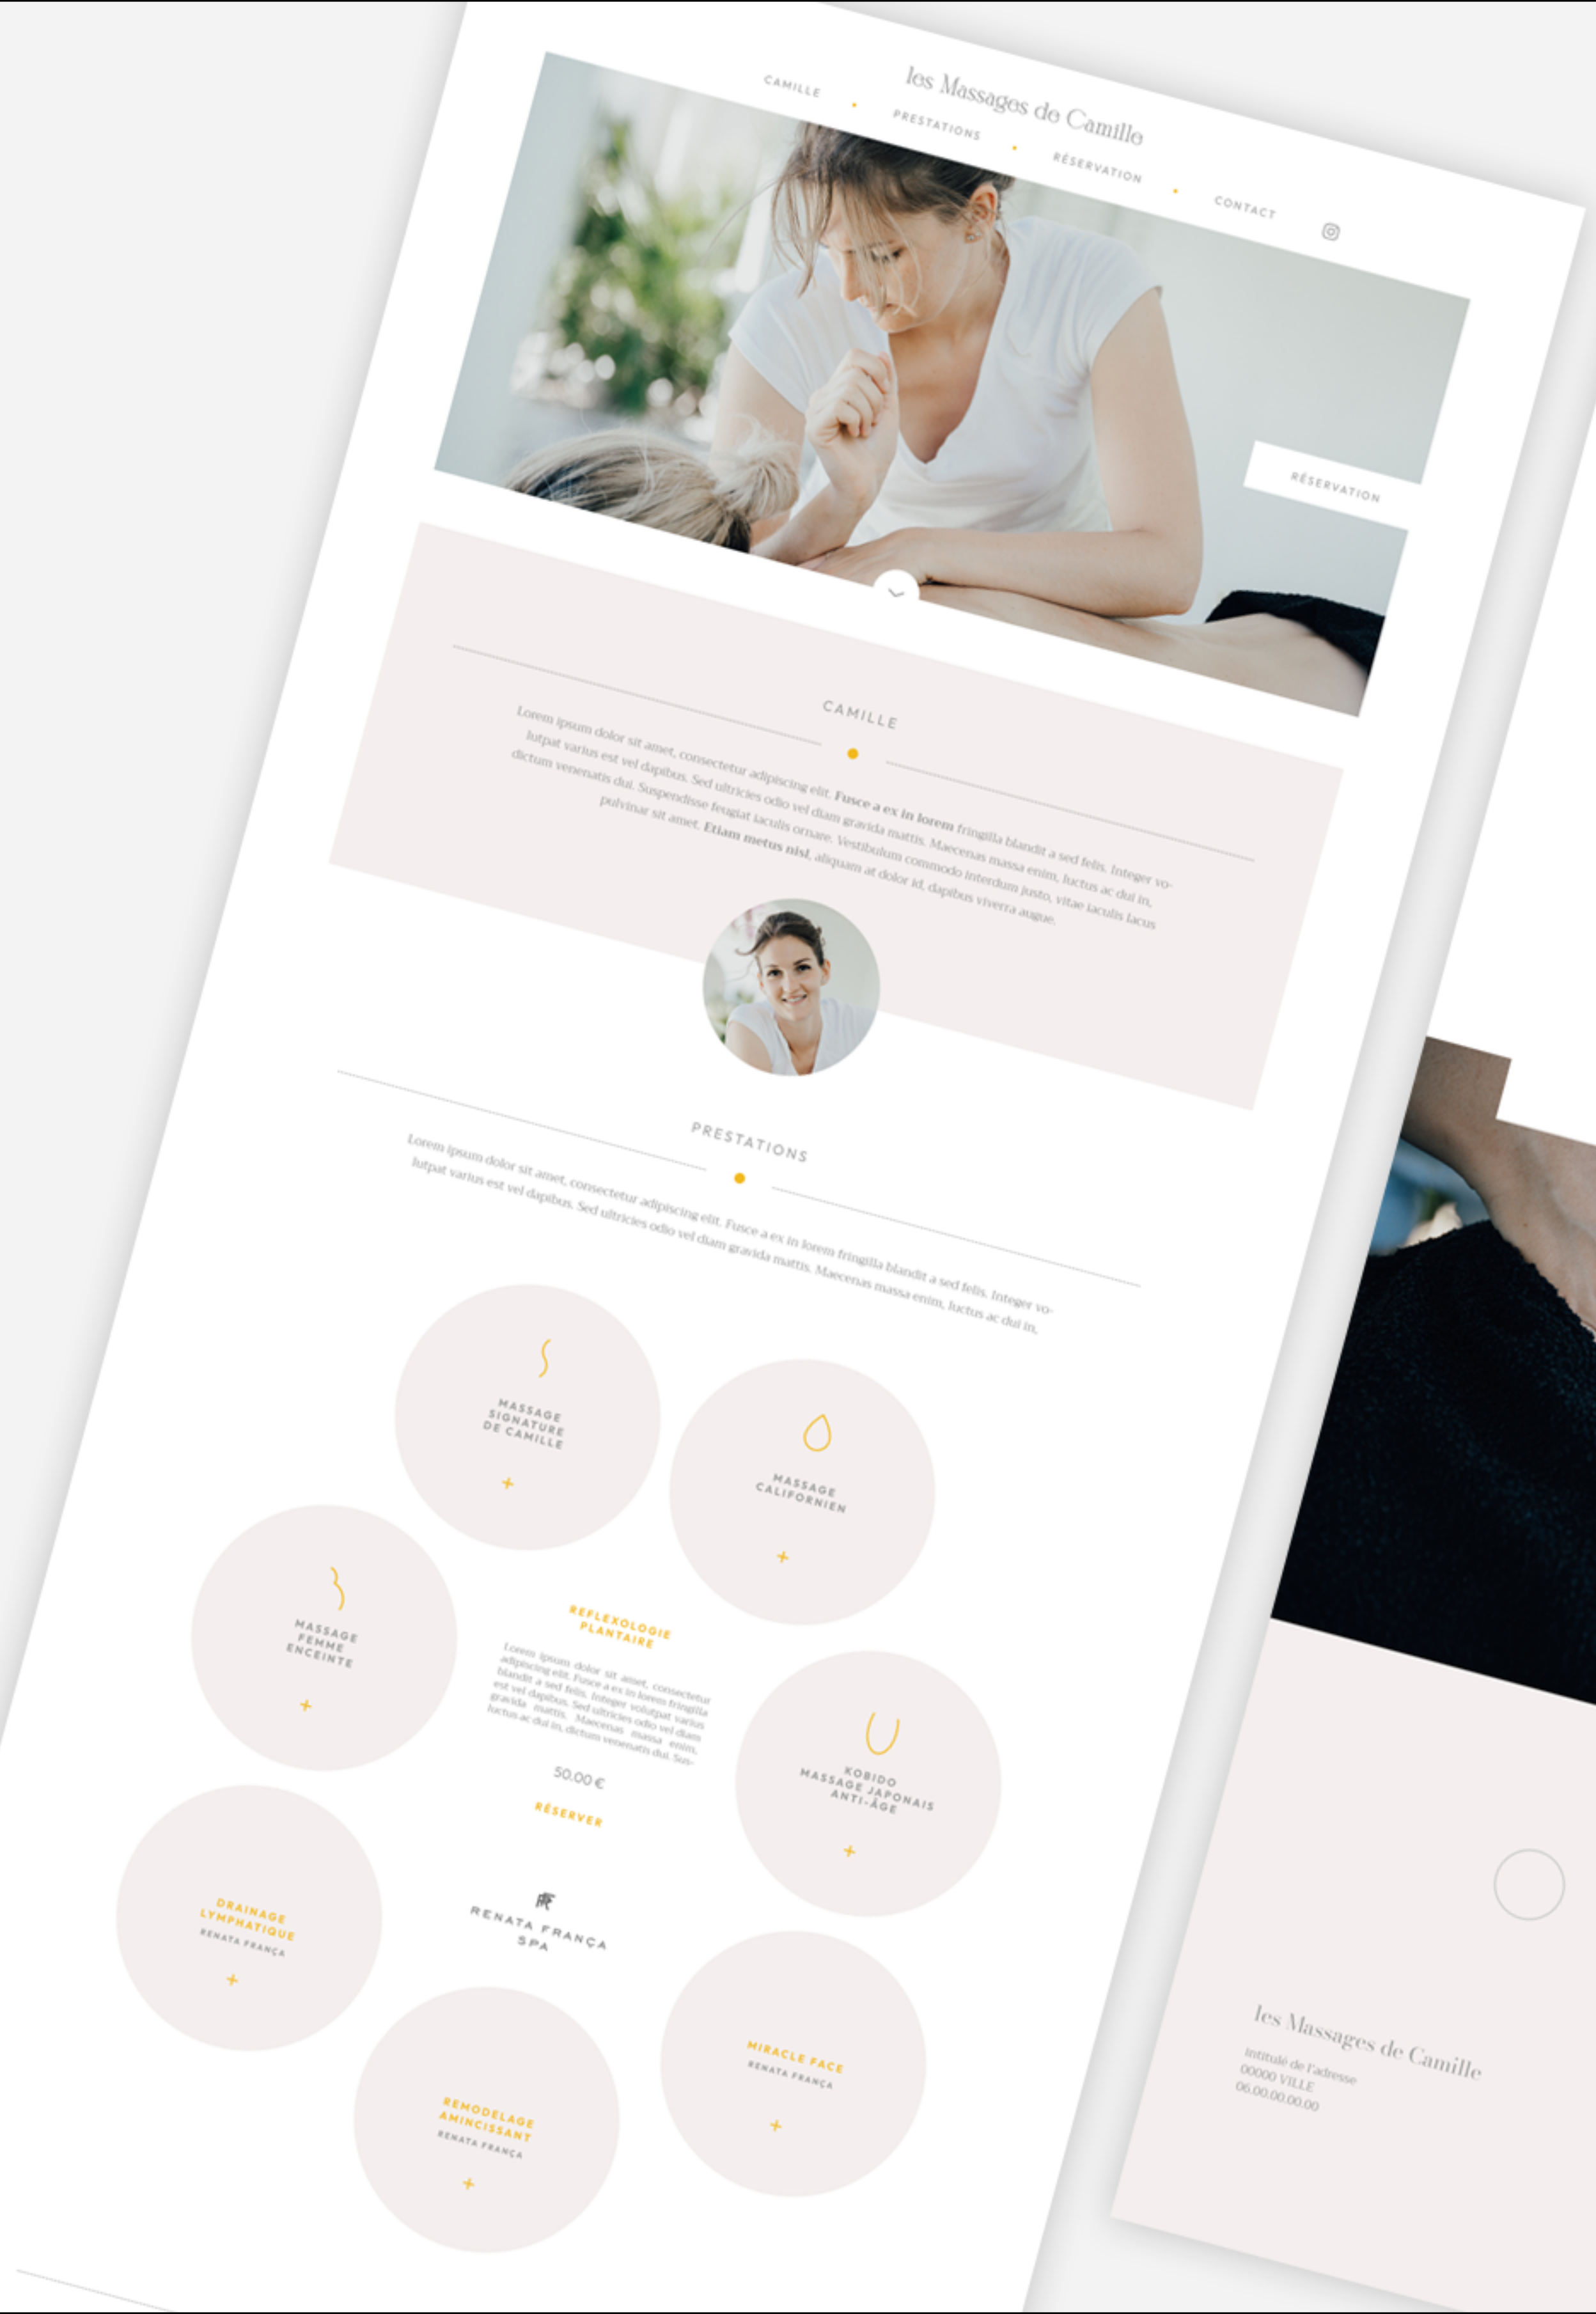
les Massages de Camille

CAMILLE • PRESTATIONS • RÉSERVATION • CONTACT

RÉSERVATION

CAMILLE

Lorem ipsum dolor sit amet, consectetur adipiscing elit. **Fusce a ex in lorem** fringilla blandit a sed felis. Integer volutpat varius est vel dapibus. Sed ultricies odio vel diam gravida mattis. Maecenas massa enim, luctus ac dui in, dictum venenatis dui. Suspendisse feugiat iaculis ornare. Vestibulum commodo interdum justo, vitae iaculis lacus pulvinar sit amet. **Etiam metus nisl**, aliquam at dolor id, dapibus viverra augue.

PRESTATIONS

Lorem ipsum dolor sit amet, consectetur adipiscing elit. Fusce a ex in lorem fringilla blandit a sed felis. Integer volutpat varius est vel dapibus. Sed ultricies odio vel diam gravida mattis. Maecenas massa enim, luctus ac dui in,

MASSAGE SIGNATURE DE CAMILLE
+

MASSAGE CALIFORNIEN
+

MASSAGE FEMME ENCEINTE
+

REFLEXOLOGIE PLANTAIRE

Lorem ipsum dolor sit amet, consectetur adipiscing elit. Fusce a ex in lorem fringilla blandit a sed felis. Integer volutpat varius est vel dapibus. Sed ultricies odio vel diam gravida mattis. Maecenas massa enim, luctus ac dui in, dictum venenatis dui. Sus-

50.00 €

RÉSERVER

KOBIDO MASSAGE JAPONAIS ANTI-ÂGE
+

DRAINAGE LYMPHATIQUE
RENATA FRANÇA
+

RENATA FRANÇA SPA

MIRACLE FACE
RENATA FRANÇA
+

REMODELAGE AMINCISSANT
RENATA FRANÇA
+

les Massages de Camille
intitulé de l'adresse
00000 VILLE
06.00.00.00.00